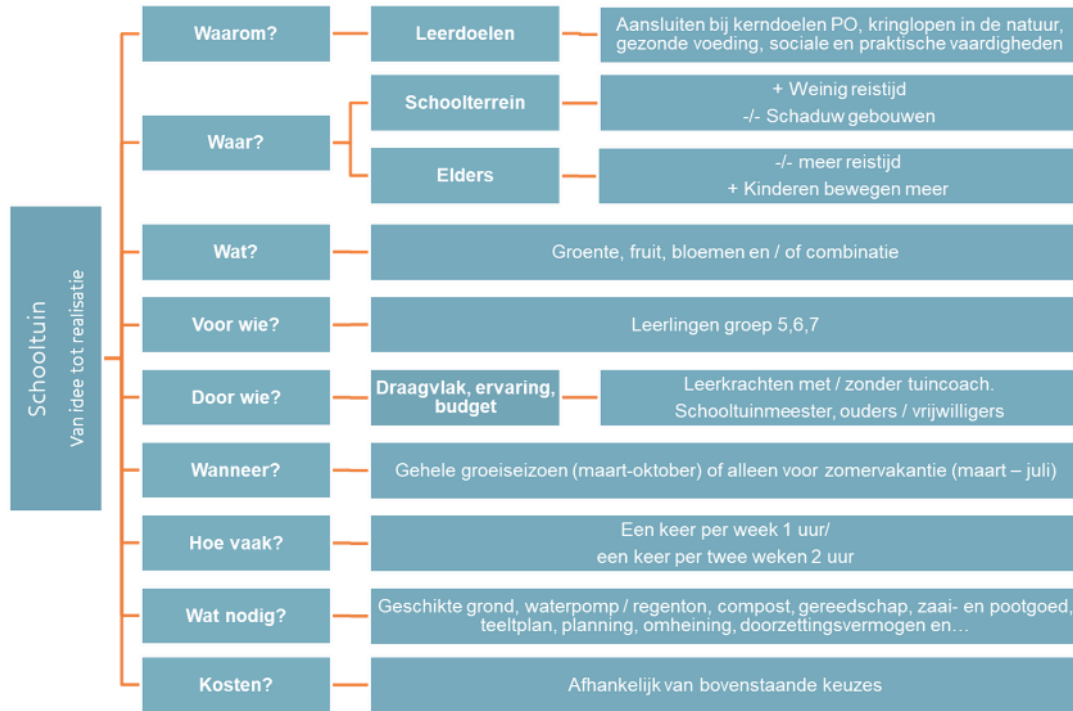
Schooltuin
Van idee tot realisatie

Waarom?
Leerdoelen
Aansluiten bij kerndoelen PO, kringlopen in de natuur, gezonde voeding, sociale en praktische vaardigheden

Waar?
Schoolterrein
+ Weinig reistijd
-/- Schaduw gebouwen
Elders
-/- meer reistijd
+ Kinderen bewegen meer

Wat?
Groente, fruit, bloemen en / of combinatie

Voor wie?
Leerlingen groep 5,6,7

Door wie?
Draagvlak, ervaring, budget
Leerkrachten met / zonder tuincoach.
Schooltuinmeester, ouders / vrijwilligers

Wanneer?
Gehele groeiseizoen (maart-oktober) of alleen voor zomervakantie (maart – juli)

Hoe vaak?
Een keer per week 1 uur/
een keer per twee weken 2 uur

Wat nodig?
Geschikte grond, waterpomp / regenton, compost, gereedschap, zaai- en pootgoed, teeltplan, planning, omheining, doorzettingsvermogen en…

Kosten?
Afhankelijk van bovenstaande keuzes